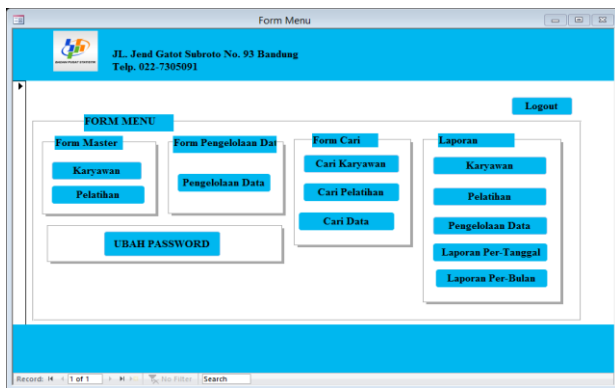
Form Menu

JL. Jend Gatot Subroto No. 93 Bandung
Telp. 022-7305091

Logout

FORM MENU

Form Master
Karyawan
Pelatihan

Form Pengelolaan Dat
Pengelolaan Data

Form Cari
Cari Karyawan
Cari Pelatihan
Cari Data

Laporan
Karyawan
Pelatihan
Pengelolaan Data
Laporan Per-Tanggal
Laporan Per-Bulan

UBAH PASSWORD

Record: 1 of 1 No Filter Search